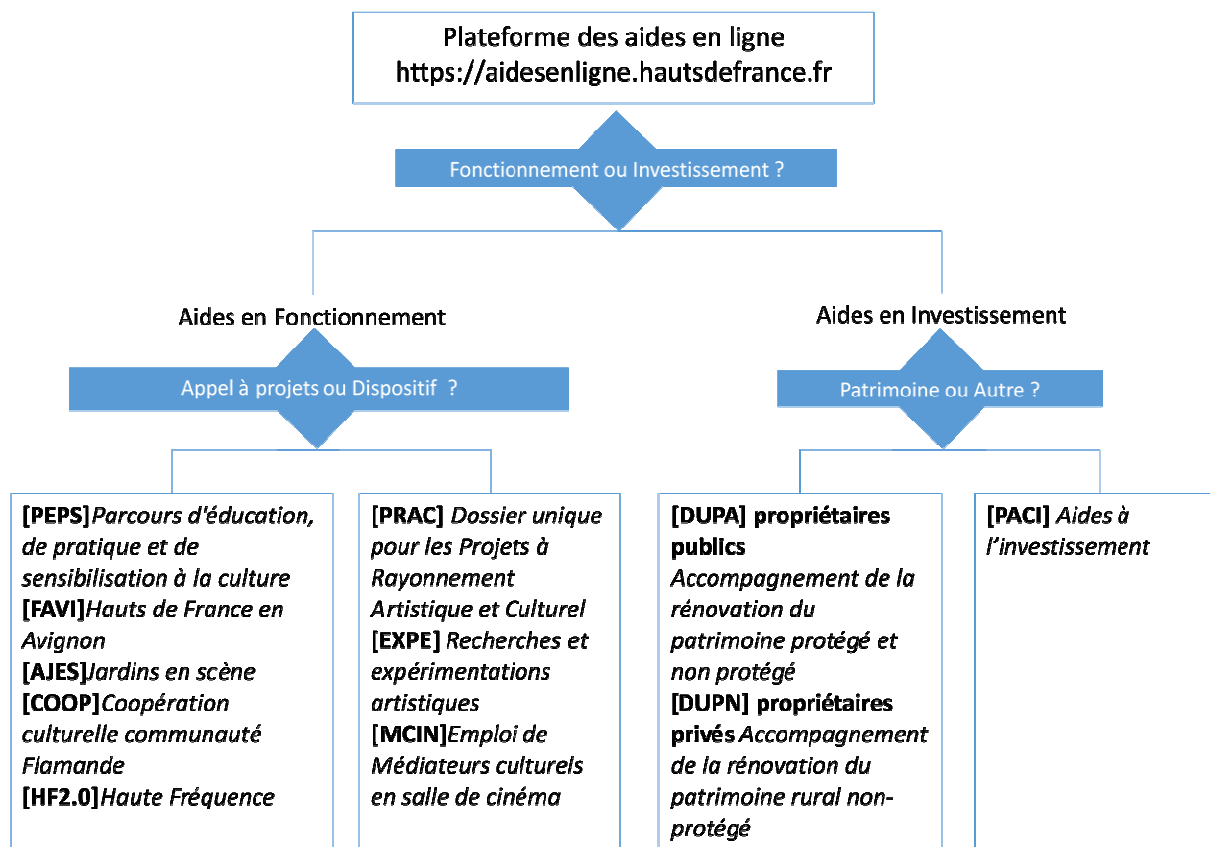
Plateforme des aides en ligne
https://aidesenligne.hautsdefrance.fr

Fonctionnement ou Investissement ?

Aides en Fonctionnement

Appel à projets ou Dispositif ?

Aides en Investissement

Patrimoine ou Autre ?

[PEPS]Parcours d'éducation, de pratique et de sensibilisation à la culture
[FAVI]Hauts de France en Avignon
[AJES]Jardins en scène
[COOP]Coopération culturelle communauté Flamande
[HF2.0]Haute Fréquence

[PRAC] Dossier unique pour les Projets à Rayonnement Artistique et Culturel
[EXPE] Recherches et expérimentations artistiques
[MCIN]Emploi de Médiateurs culturels en salle de cinéma

[DUPA] propriétaires publics
Accompagnement de la rénovation du patrimoine protégé et non protégé
[DUPN] propriétaires privés Accompagnement de la rénovation du patrimoine rural non-protégé

[PACI] Aides à l'investissement